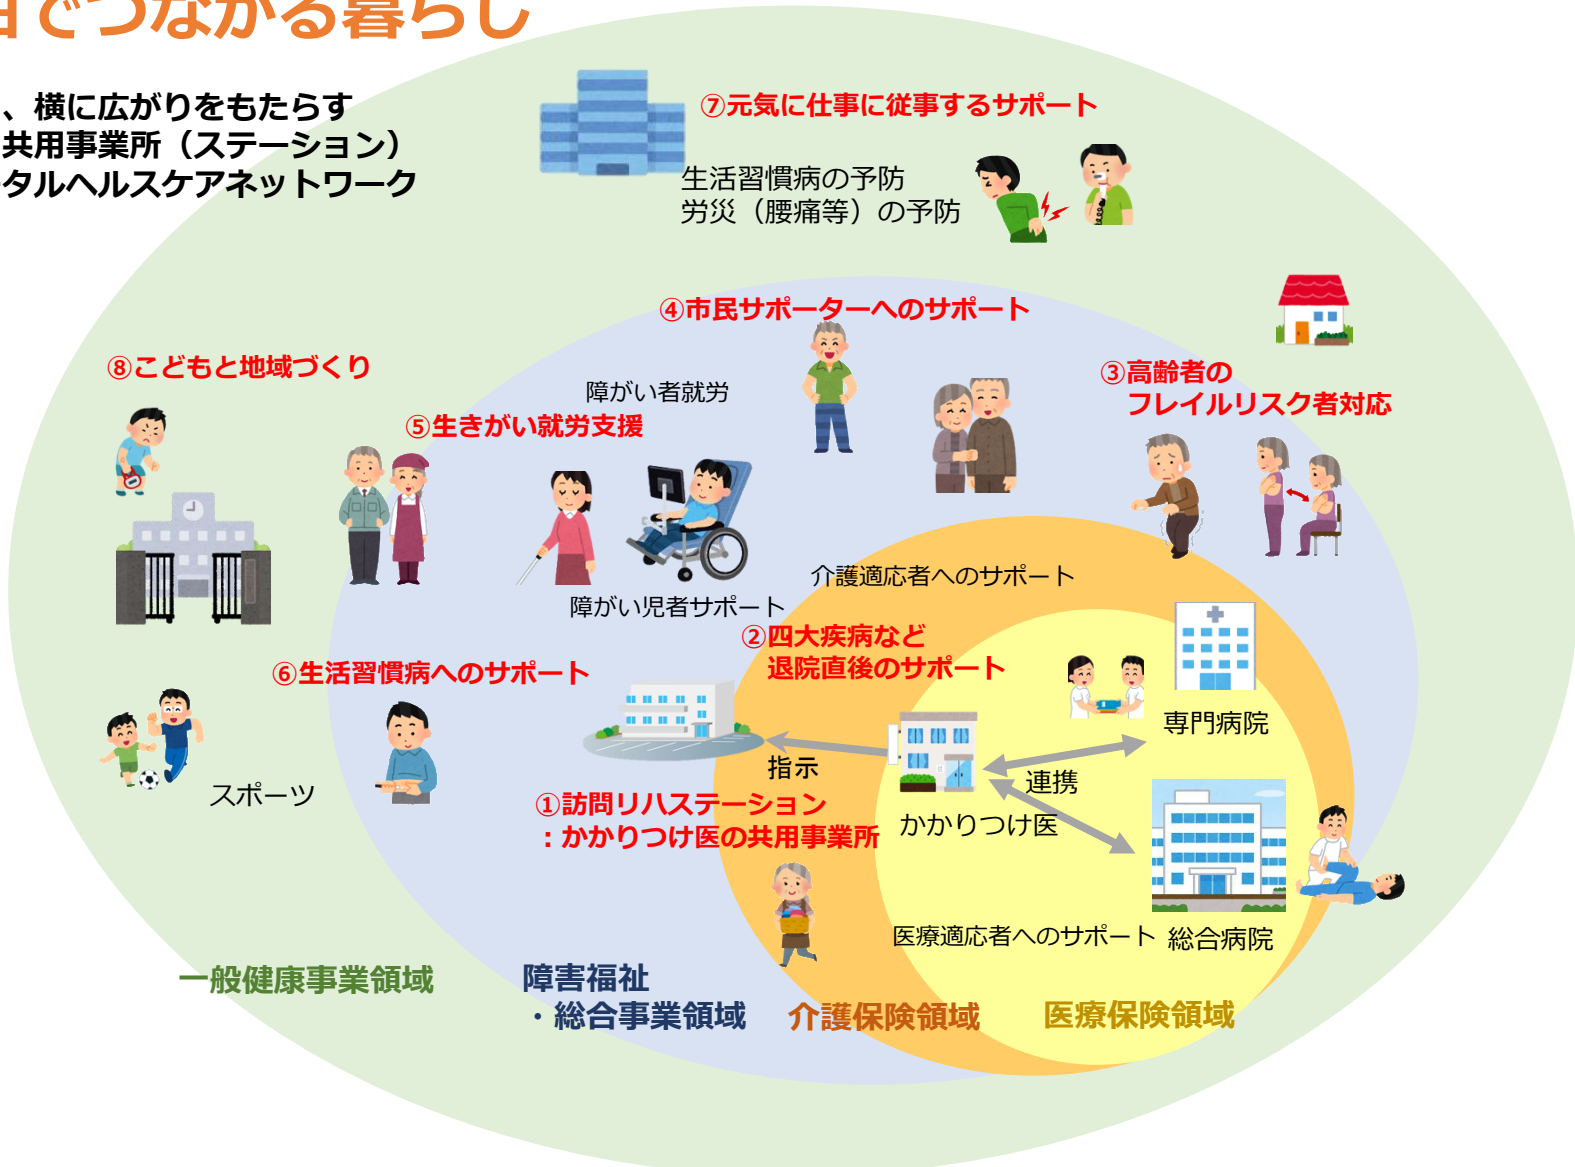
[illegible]でつながる暮らし

、横に広がりをもたらす
共用事業所（ステーション）
タルヘルスケアネットワーク

⑦元気に仕事に従事するサポート
生活習慣病の予防
労災（腰痛等）の予防

④市民サポーターへのサポート

⑧こどもと地域づくり

障がい者就労
⑤生きがい就労支援

③高齢者の
フレイルリスク者対応

介護適応者へのサポート

障がい児者サポート

②四大疾病など
退院直後のサポート

⑥生活習慣病へのサポート

専門病院

指示
連携

スポーツ

①訪問リハステーション
：かかりつけ医の共用事業所

かかりつけ医

医療適応者へのサポート 総合病院

一般健康事業領域

障害福祉
・総合事業領域

介護保険領域

医療保険領域